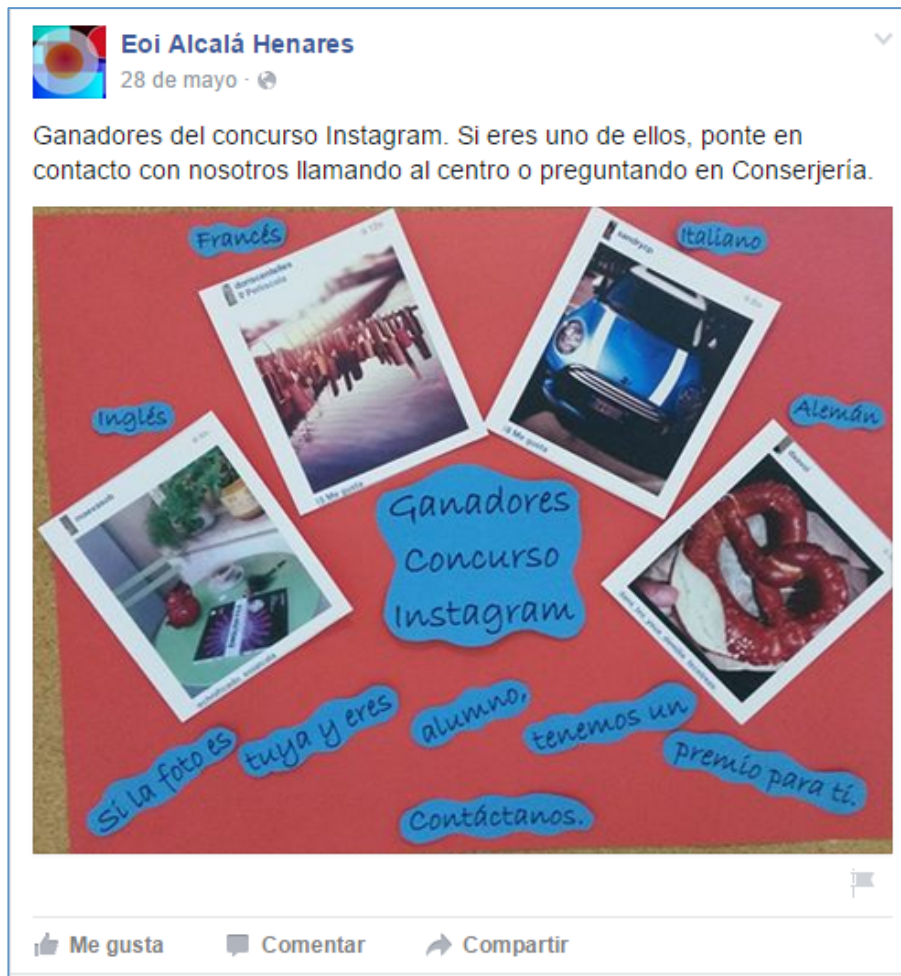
Eoi Alcalá Henares
28 de mayo ·

Ganadores del concurso Instagram. Si eres uno de ellos, ponte en contacto con nosotros llamando al centro o preguntando en Conserjería.

Francés

Italiano

Inglés

Alemán

Ganadores Concurso Instagram

Si la foto es tuya y eres alumno, tenemos un premio para tí.

Contáctanos.

Me gusta Comentar Compartir